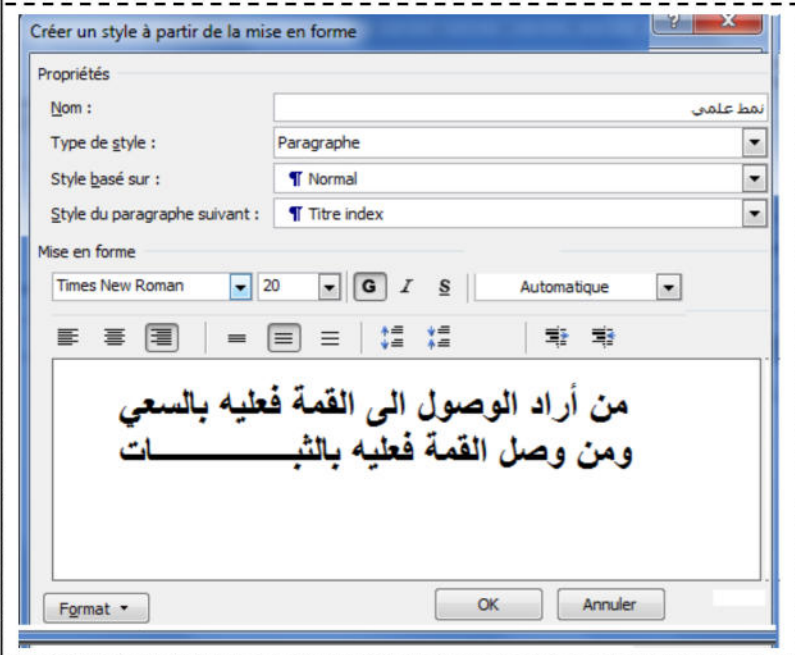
Créer un style à partir de la mise en forme

?
X

Propriétés

Nom :
نمط علمي

Type de style :
Paragraphe

Style basé sur :
¶ Normal

Style du paragraphe suivant :
¶ Titre index

Mise en forme

Times New Roman
20
G
I
S
Automatique

من أراد الوصول الى القمة فعليه بالسعي
ومن وصل القمة فعليه بالثبـــــــــات

Format ▾
OK
Annuler